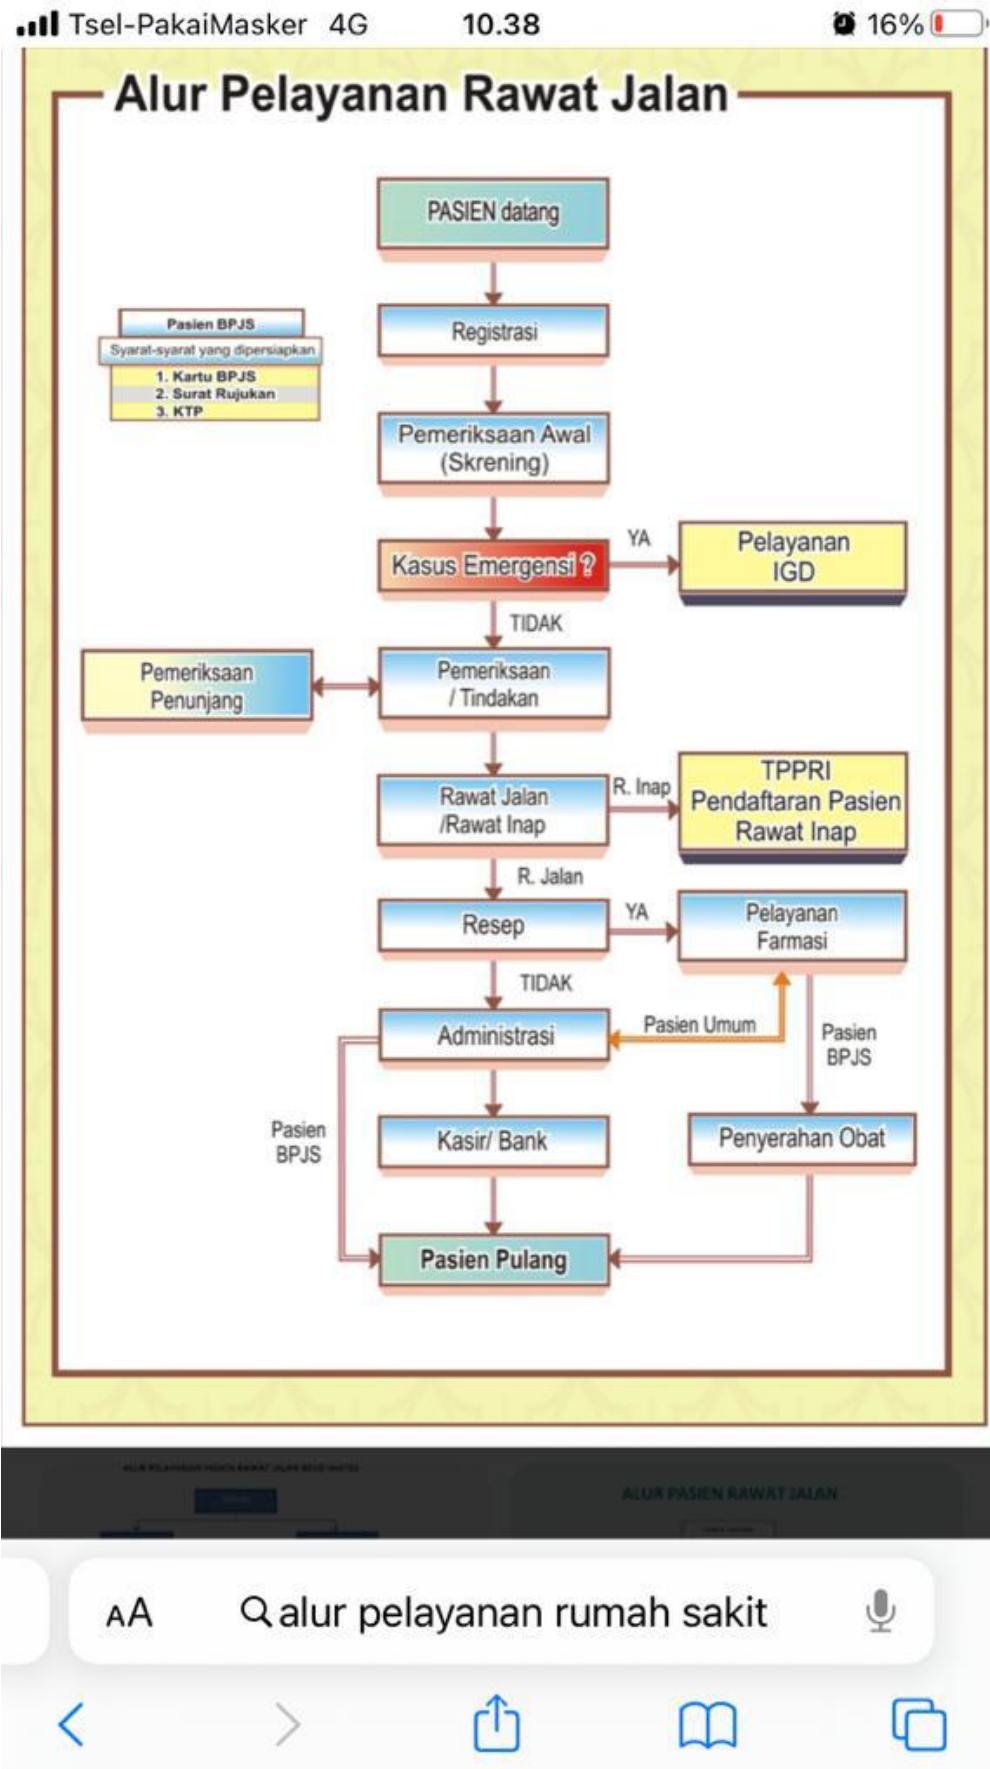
Tsel-PakaiMasker 4G 10.38 16%

Alur Pelayanan Rawat Jalan

PASIEN datang

Registrasi

Pasien BPJS
Syarat-syarat yang dipersiapkan
1. Kartu BPJS
2. Surat Rujukan
3. KTP

Pemeriksaan Awal (Skrening)

Kasus Emergensi ?

YA

Pelayanan IGD

TIDAK

Pemeriksaan Penunjang

Pemeriksaan / Tindakan

Rawat Jalan /Rawat Inap

R. Inap

TPPRI Pendaftaran Pasien Rawat Inap

R. Jalan

Resep

YA

Pelayanan Farmasi

TIDAK

Administrasi

Pasien Umum

Pasien BPJS

Pasien BPJS

Kasir/ Bank

Penyerahan Obat

Pasien Pulang

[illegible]

ALUR PASIEN RAWAT JALAN

AA alur pelayanan rumah sakit